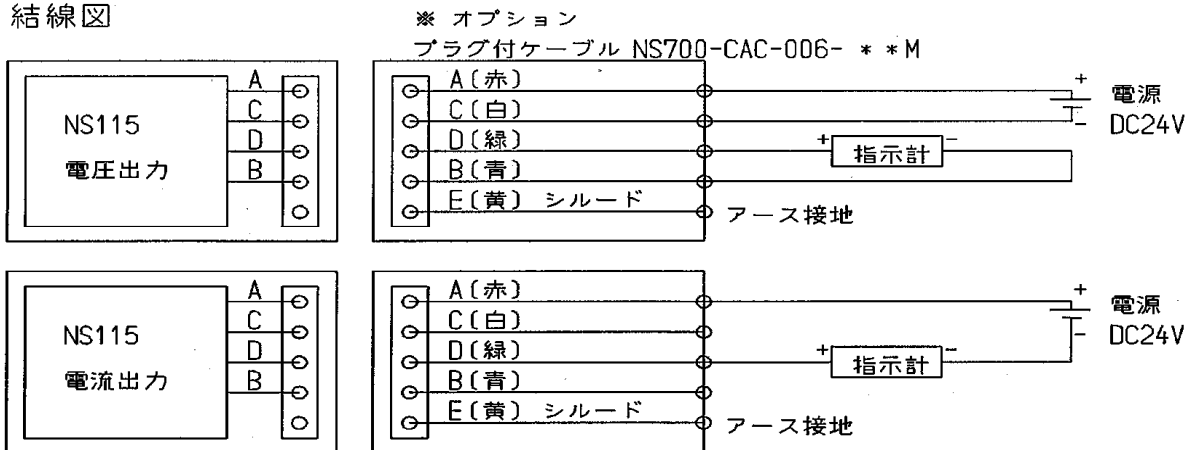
結線図

※ オプション

プラグ付ケーブル NS700-CAC-006- ＊＊M

NS115

電圧出力

A
C
D
B

A〔赤〕
C〔白〕
D〔緑〕
B〔青〕
E〔黄〕 シルード

+
-
電源
DC24V

+ 指示計 -

アース接地

NS115

電流出力

A
C
D
B

A〔赤〕
C〔白〕
D〔緑〕
B〔青〕
E〔黄〕 シルード

+
-
電源
DC24V

+ 指示計 -

アース接地